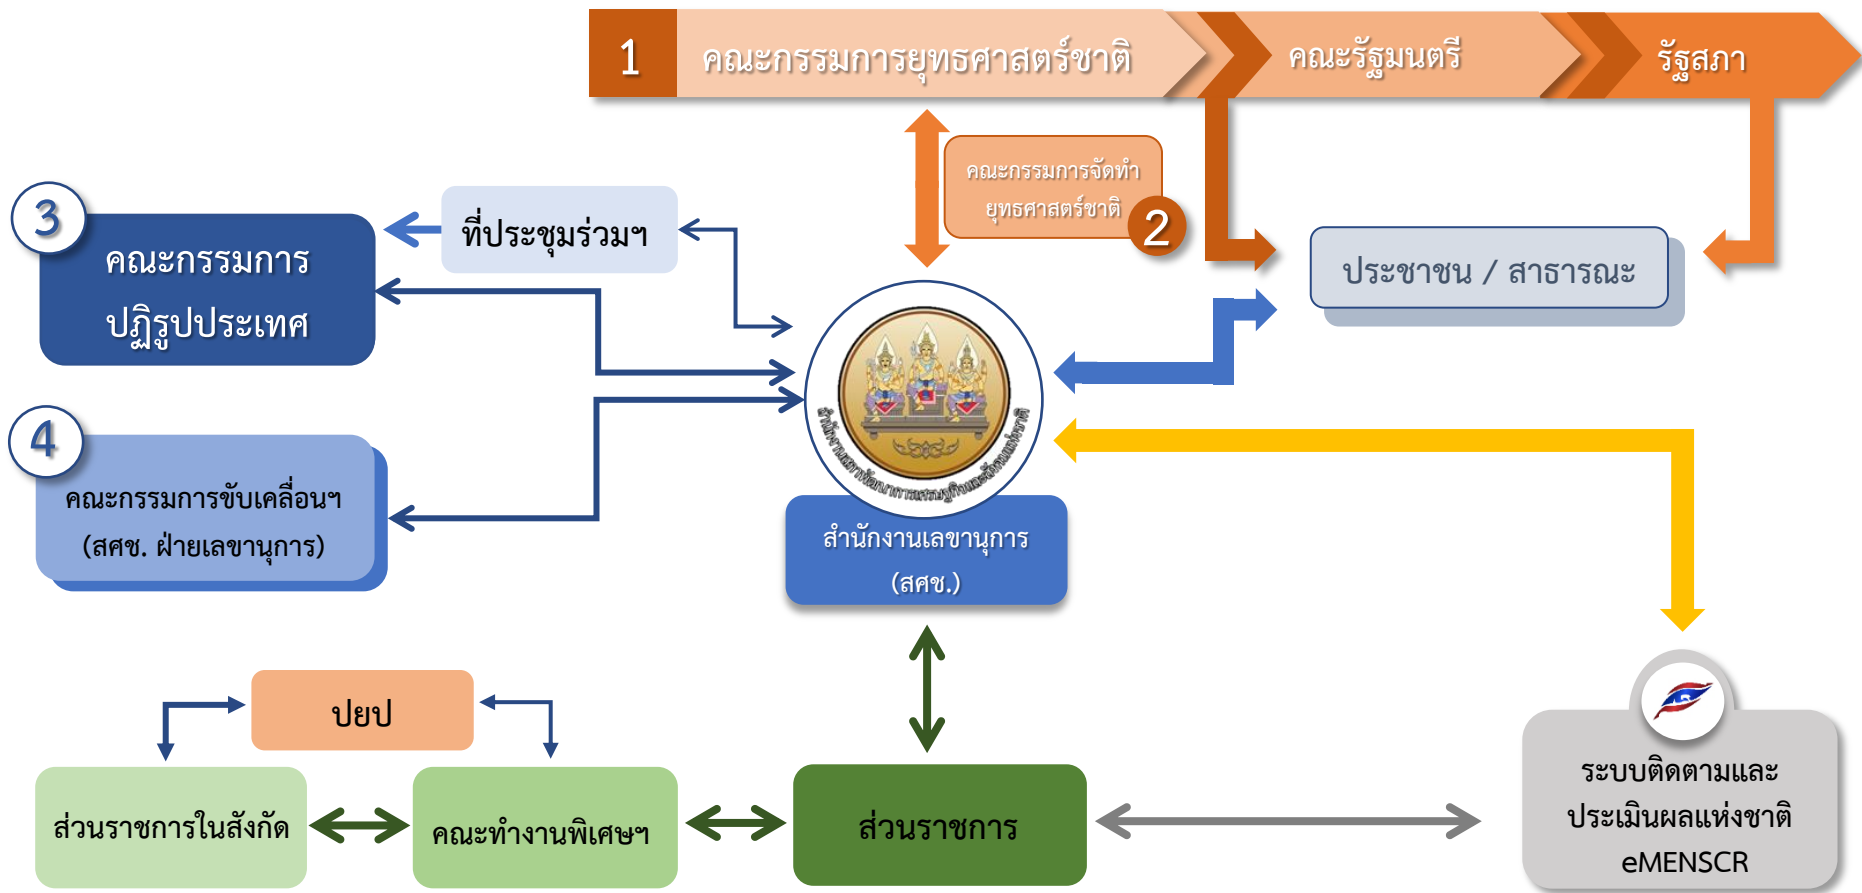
1 คณะกรรมการยุทธศาสตร์ชาติ

คณะรัฐมนตรี

รัฐสภา

คณะกรรมการจัดทำยุทธศาสตร์ชาติ

2

3

คณะกรรมการปฏิรูปประเทศ

ที่ประชุมร่วมฯ

ประชาชน / สาธารณะ

4

คณะกรรมการขับเคลื่อนฯ (สศช. ฝ่ายเลขานุการ)

สำนักงานเลขานุการ (สศช.)

ปยป

ส่วนราชการในสังกัด

คณะทำงานพิเศษฯ

ส่วนราชการ

ระบบติดตามและประเมินผลแห่งชาติ eMENSCR